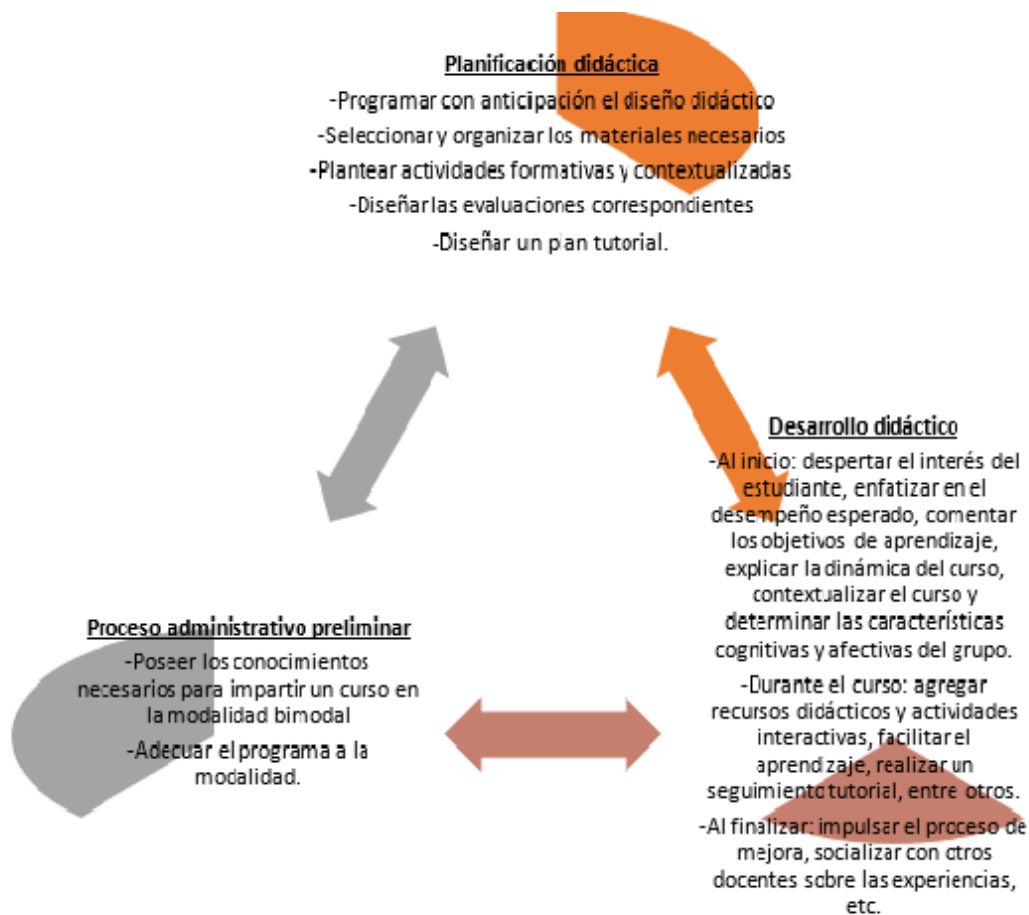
Planificación didáctica

-Programar con anticipación el diseño didáctico

-Seleccionar y organizar los materiales necesarios

-Plantear actividades formativas y contextualizadas

-Diseñar las evaluaciones correspondientes

-Diseñar un plan tutorial.

Desarrollo didáctico

-Al inicio: despertar el interés del estudiante, enfatizar en el desempeño esperado, comentar los objetivos de aprendizaje, explicar la dinámica del curso, contextualizar el curso y determinar las características cognitivas y afectivas del grupo.

-Durante el curso: agregar recursos didácticos y actividades interactivas, facilitar el aprendizaje, realizar un seguimiento tutorial, entre otros.

-Al finalizar: impulsar el proceso de mejora, socializar con otros docentes sobre las experiencias, etc.

Proceso administrativo preliminar

-Poseer los conocimientos necesarios para impartir un curso en la modalidad bimodal

-Adecuar el programa a la modalidad.